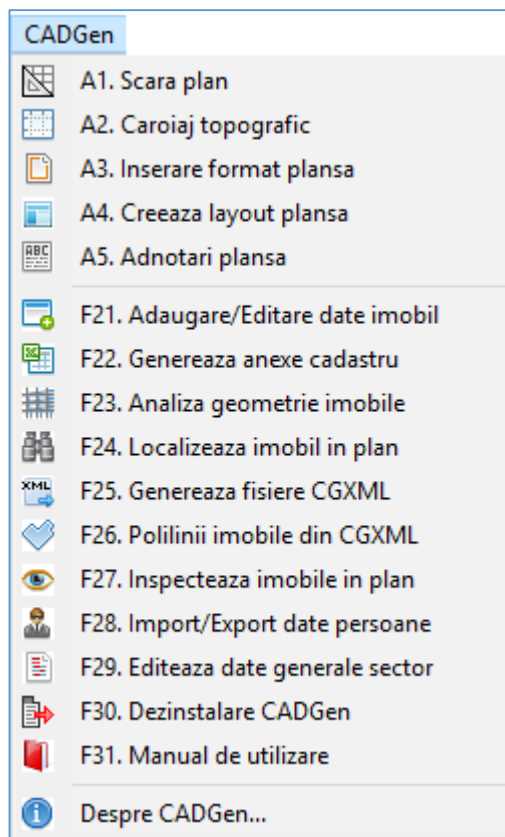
CADGen

A1. Scara plan
A2. Caroiaj topografic
A3. Inserare format plansa
A4. Creeaza layout plansa
A5. Adnotari plansa

F21. Adaugare/Editare date imobil
F22. Genereaza anexe cadastru
F23. Analiza geometrie imobile
F24. Localizeaza imobil in plan
F25. Genereaza fisiere CGXML
F26. Polilinii imobile din CGXML
F27. Inspecteaza imobile in plan
F28. Import/Export date persoane
F29. Editeaza date generale sector
F30. Dezinstalare CADGen
F31. Manual de utilizare

Despre CADGen...